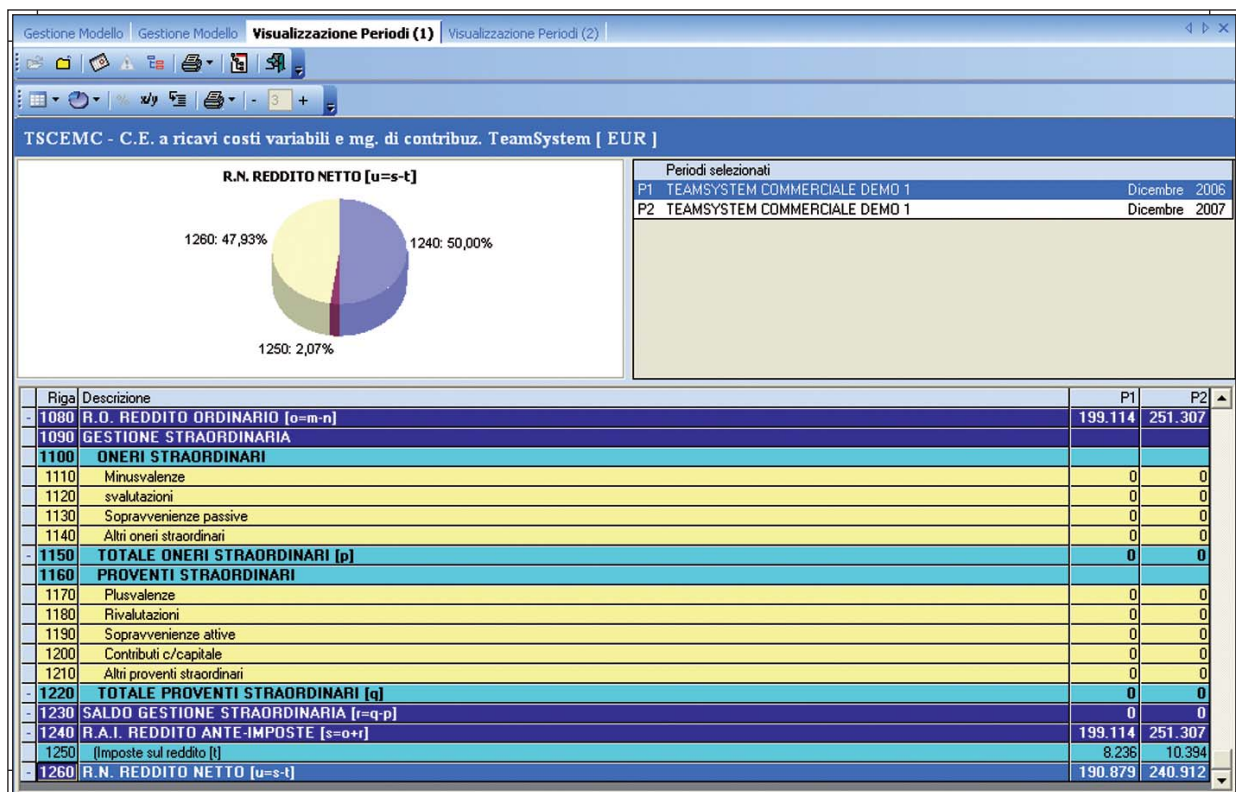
Gestione Modello | Gestione Modello | Visualizzazione Periodi (1) | Visualizzazione Periodi (2)

TSCEMC - C.E. a ricavi costi variabili e mg. di contribuz. TeamSystem [ EUR ]

R.N. REDDITO NETTO [u=s-t]

1260: 47,93%
1240: 50,00%
1250: 2,07%

Periodi selezionati

| | | |
|---|---|---|
| P1 | TEAMSYSTEM COMMERCIALE DEMO 1 | Dicembre 2006 |
| P2 | TEAMSYSTEM COMMERCIALE DEMO 1 | Dicembre 2007 |

| Riga | Descrizione | P1 | P2 |
|---|---|---|---|
| 1080 | R.O. REDDITO ORDINARIO [o=m-n] | 199.114 | 251.307 |
| 1090 | GESTIONE STRAORDINARIA | | |
| 1100 | ONERI STRAORDINARI | | |
| 1110 | Minusvalenze | 0 | 0 |
| 1120 | svalutazioni | 0 | 0 |
| 1130 | Sopravvenienze passive | 0 | 0 |
| 1140 | Altri oneri straordinari | 0 | 0 |
| 1150 | TOTALE ONERI STRAORDINARI [p] | 0 | 0 |
| 1160 | PROVENTI STRAORDINARI | | |
| 1170 | Plusvalenze | 0 | 0 |
| 1180 | Rivalutazioni | 0 | 0 |
| 1190 | Sopravvenienze attive | 0 | 0 |
| 1200 | Contributi c/capitale | 0 | 0 |
| 1210 | Altri proventi straordinari | 0 | 0 |
| 1220 | TOTALE PROVENTI STRAORDINARI [q] | 0 | 0 |
| 1230 | SALDO GESTIONE STRAORDINARIA [r=q-p] | 0 | 0 |
| 1240 | R.A.I. REDDITO ANTE-IMPOSTE [s=o+r] | 199.114 | 251.307 |
| 1250 | (Imposte sul reddito [t] | 8.236 | 10.394 |
| 1260 | R.N. REDDITO NETTO [u=s-t] | 190.879 | 240.912 |